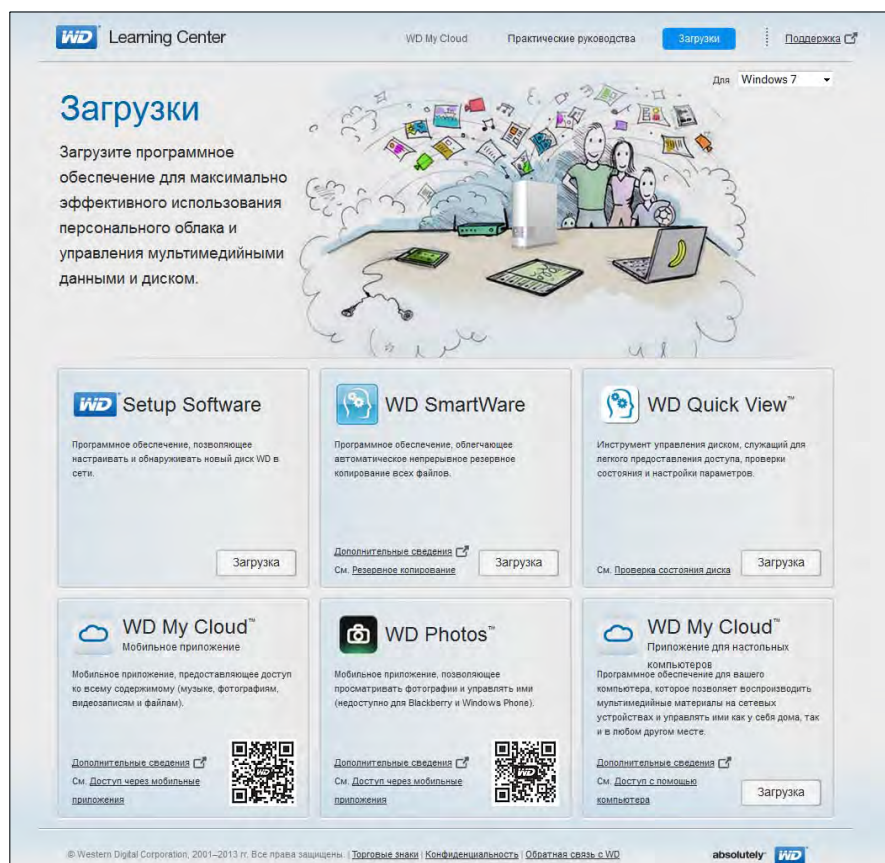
WD Learning Center

WD My Cloud Практические руководства Загрузки Поддержка

Для Windows 7

Загрузки

Загрузите программное обеспечение для максимально эффективного использования персонального облака и управления мультимедийными данными и диском.

WD Setup Software

Программное обеспечение, позволяющее настраивать и обнаруживать новый диск WD в сети.

Загрузка

WD SmartWare

Программное обеспечение, облегчающее автоматическое непрерывное резервное копирование всех файлов.

Дополнительные сведения
См. Резервное копирование

Загрузка

WD Quick View™

Инструмент управления диском, служащий для легкого предоставления доступа, проверки состояния и настройки параметров.

См. Проверка состояния диска

Загрузка

WD My Cloud™
Мобильное приложение

Мобильное приложение, предоставляющее доступ ко всему содержимому (музыке, фотографиям, видеозаписям и файлам).

Дополнительные сведения
См. Доступ через мобильные приложения

WD Photos™

Мобильное приложение, позволяющее просматривать фотографии и управлять ими (недоступно для Blackberry и Windows Phone).

Дополнительные сведения
См. Доступ через мобильные приложения

WD My Cloud™
Приложение для настольных компьютеров

Программное обеспечение для вашего компьютера, которое позволяет воспроизводить мультимедийные материалы на сетевых устройствах и управлять ими как у себя дома, так и в любом другом месте.

Дополнительные сведения
См. Доступ с помощью компьютера

Загрузка

© Western Digital Corporation, 2001–2013 гг. Все права защищены. | Торговые знаки | Конфиденциальность | Обратная связь с WD

absolutely WD